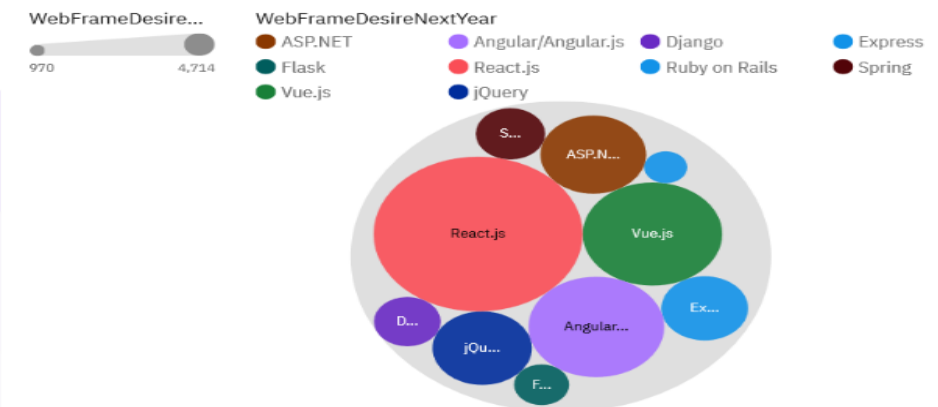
WebFrameDesire...

970 4,714

WebFrameDesireNextYear

ASP.NET
Angular/Angular.js
Django
Express
Flask
React.js
Ruby on Rails
Spring
Vue.js
jQuery

S...
ASP.N...
React.js
Vue.js
Ex...
D...
Angular...
jQu...
F...